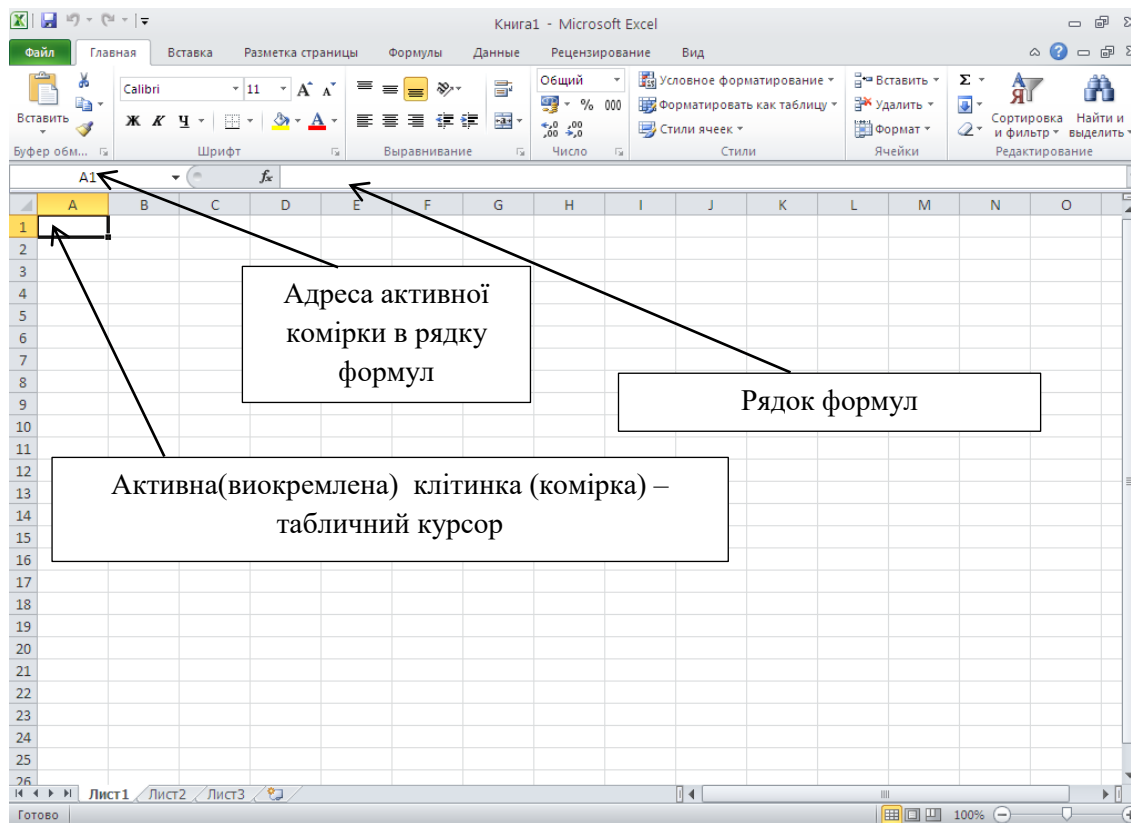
Книга1 - Microsoft Excel

Файл Главная Вставка Разметка страницы Формулы Данные Рецензирование Вид

Вставить
Буфер обм...
Calibri 11
Ж К Ч
Шрифт
Выравнивание
Общий
% 000
Число
Условное форматирование
Форматировать как таблицу
Стили ячеек
Стили
Вставить
Удалить
Формат
Ячейки
Сортировка и фильтр
Найти и выделить
Редактирование

A1 $f_x$

| | A | B | C | D | E | F | G | H | I | J | K | L | M | N | O |
|---|---|---|---|---|---|---|---|---|---|---|---|---|---|---|---|
| 1 | | | | | | | | | | | | | | | |
| 2 | | | | | | | | | | | | | | | |
| 3 | | | | | | | | | | | | | | | |
| 4 | | | | | | | | | | | | | | | |
| 5 | | | | | | | | | | | | | | | |
| 6 | | | | | | | | | | | | | | | |
| 7 | | | | | | | | | | | | | | | |
| 8 | | | | | | | | | | | | | | | |
| 9 | | | | | | | | | | | | | | | |
| 10 | | | | | | | | | | | | | | | |
| 11 | | | | | | | | | | | | | | | |
| 12 | | | | | | | | | | | | | | | |
| 13 | | | | | | | | | | | | | | | |
| 14 | | | | | | | | | | | | | | | |
| 15 | | | | | | | | | | | | | | | |
| 16 | | | | | | | | | | | | | | | |
| 17 | | | | | | | | | | | | | | | |
| 18 | | | | | | | | | | | | | | | |
| 19 | | | | | | | | | | | | | | | |
| 20 | | | | | | | | | | | | | | | |
| 21 | | | | | | | | | | | | | | | |
| 22 | | | | | | | | | | | | | | | |
| 23 | | | | | | | | | | | | | | | |
| 24 | | | | | | | | | | | | | | | |
| 25 | | | | | | | | | | | | | | | |
| 26 | | | | | | | | | | | | | | | |

Адреса активної комірки в рядку формул

Рядок формул

Активна(виокремлена) клітинка (комірка) – табличний курсор

Лист1 Лист2 Лист3
Готово 100%